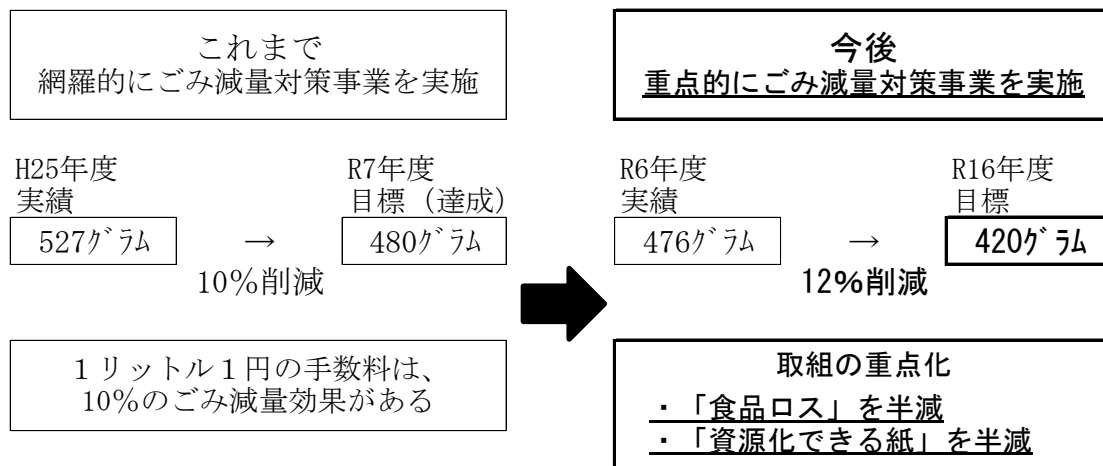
これまで
網羅的にごみ減量対策事業を実施

H25年度
実績
527ｸﾞﾗﾑ

→

R7年度
目標（達成）
480ｸﾞﾗﾑ

10%削減

1リットル1円の手数料は、
10%のごみ減量効果がある

今後
重点的にごみ減量対策事業を実施

R6年度
実績
476ｸﾞﾗﾑ

→

R16年度
目標
420ｸﾞﾗﾑ

12%削減

取組の重点化
・「食品ロス」を半減
・「資源化できる紙」を半減